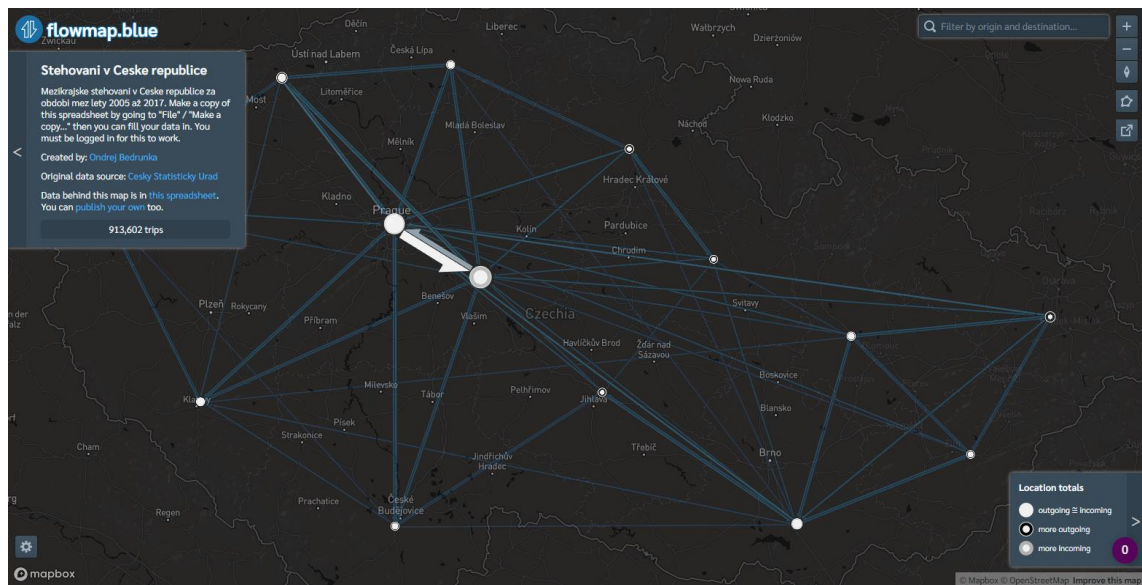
flowmap.blue

Stehovani v Ceske republice

Mezikrajske stehovani v Ceske republice za obdobi mez lety 2005 až 2017. Make a copy of this spreadsheet by going to "File" / "Make a copy..." then you can fill your data in. You must be logged in for this to work.

Created by: Ondrej Bedrunka

Original data source: Cesky Statisticky Urad

Data behind this map is in this spreadsheet. You can publish your own too.

913,602 trips

Filter by origin and destination...

Zwickau
Děčín
Liberec
Wałbrzych
Dzierżoniów
Ústí nad Labem
Česká Lípa
Most
Litoměřice
Nowa Ruda
Mladá Boleslav
Náchod
Kłodzko
Mělník
Hradec Králové
Kladno
Prague
Pardubice
Kolín
Chrudim
Benešov
Czechia
Svitavy
Plzeň
Rokycany
Příbram
Vlašim
Havlíčkův Brod
Žďár nad Sázavou
Boskovice
Milevsko
Tábor
Pelhřimov
Jihlava
Blansko
Klatovy
Písek
Strakonice
Jindřichův Hradec
Třebíč
Brno
Cham
Prachatice
České Budějovice
Regen

Location totals
outgoing ≅ incoming
more outgoing
more incoming

0

mapbox
© Mapbox © OpenStreetMap Improve this map